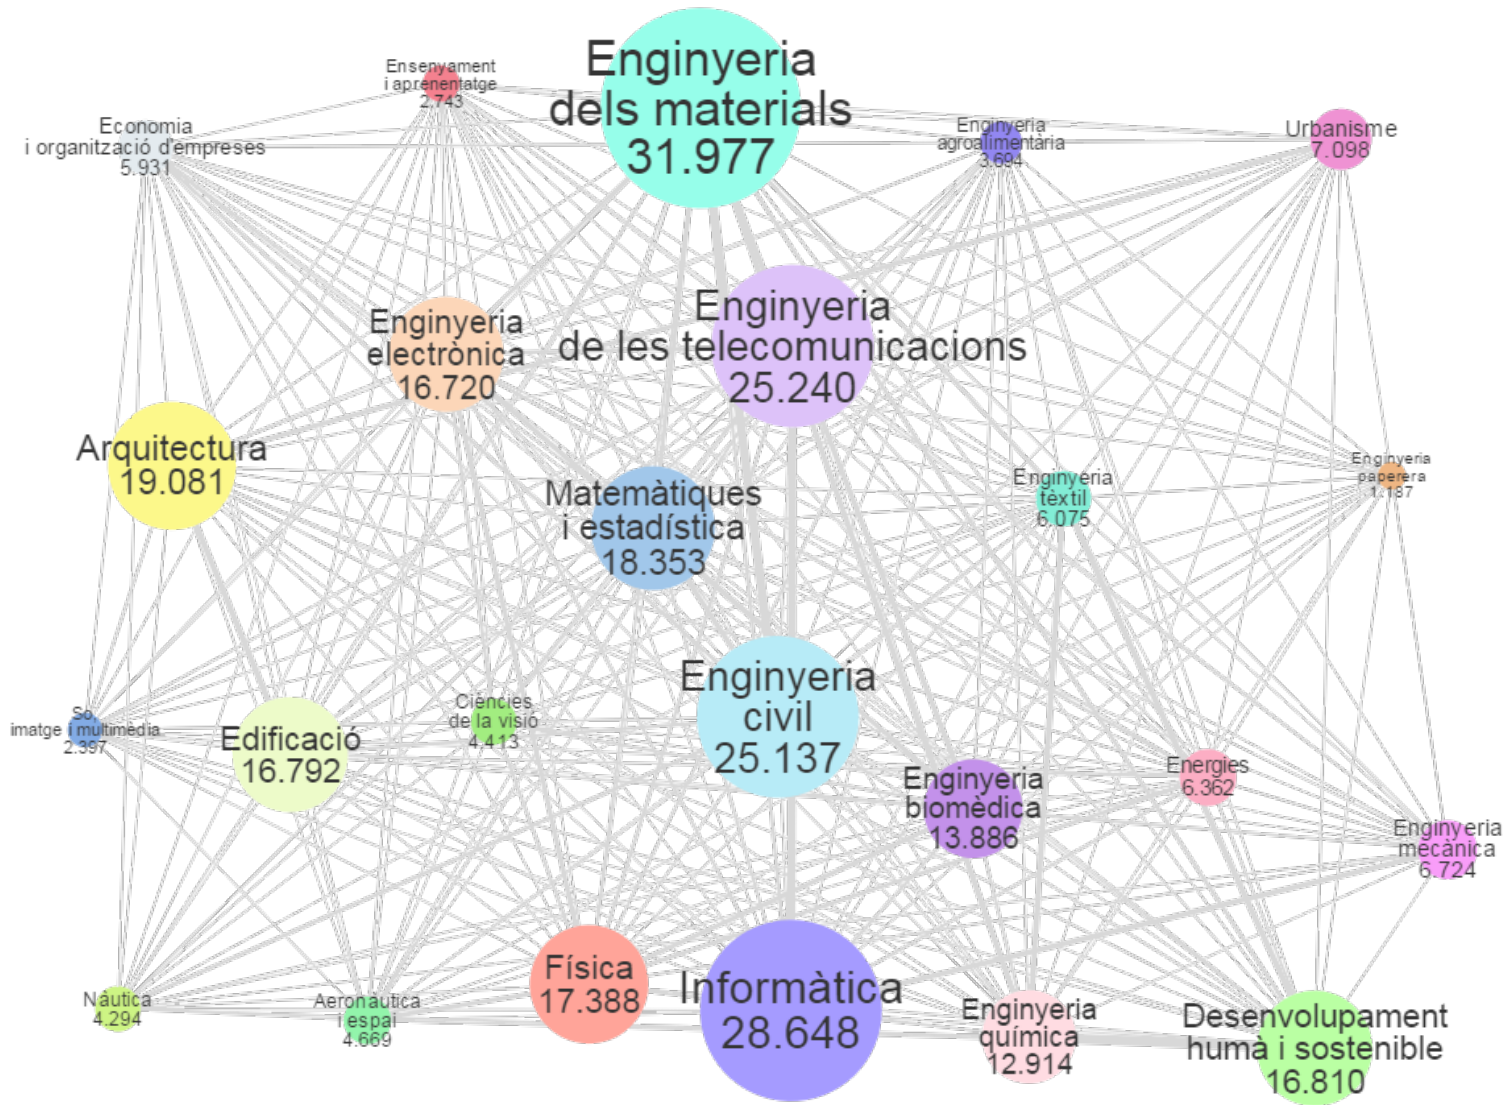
Ensenyament i aprenentatge 2.743

Enginyeria dels materials 31.977

Economia i organització d'empreses 5.931

Enginyeria agroalimentària 3.694

Urbanisme 7.098

Enginyeria electrònica 16.720

Enginyeria de les telecomunicacions 25.240

Arquitectura 19.081

Matemàtiques i estadística 18.353

Enginyeria tèxtil 6.075

Enginyeria paperera 1.187

So, imatge i multimèdia 2.397

Edificació 16.792

Ciències de la visió 4.413

Enginyeria civil 25.137

Enginyeria biomèdica 13.886

Energies 6.362

Enginyeria mecànica 6.724

Nàutica 4.294

Aeronàutica i espai 4.669

Física 17.388

Informàtica 28.648

Enginyeria química 12.914

Desenvolupament humà i sostenible 16.810